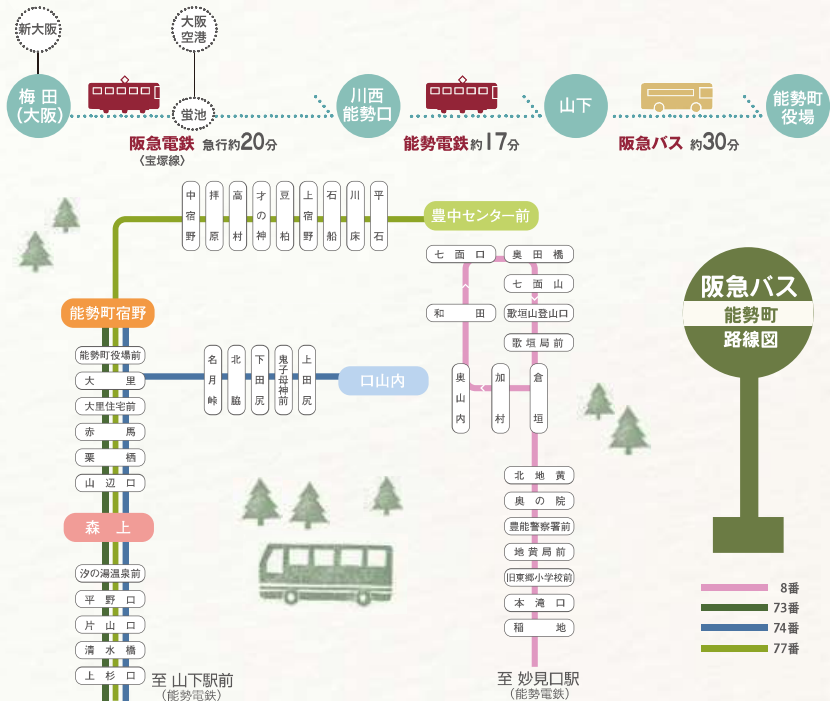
新大阪
大阪空港
梅田(大阪)
蛍池
阪急電鉄 急行約20分
(宝塚線)
川西能勢口
能勢電鉄 約17分
山下
阪急バス 約30分
能勢町役場

中宿野
拝原
高村
才の神
豆柏
上宿野
石船
川床
平石
豊中センター前

七面口
奥田橋
七面山
歌垣山登山口
歌垣局前
和田
奥山内
加村
倉垣

能勢町宿野
能勢町役場前
大里
大里住宅前
赤馬
栗栖
山辺口

名月峠
北脇
下田尻
鬼子母神前
上田尻
口山内

森上
汐の湯温泉前
平野口
片山口
清水橋
上杉口
至 山下駅前
(能勢電鉄)

北地黄
奥の院
豊能警察署前
地黄局前
旧東郷小学校前
本滝口
稲地
至 妙見口駅
(能勢電鉄)

阪急バス
能勢町
路線図

8番
73番
74番
77番